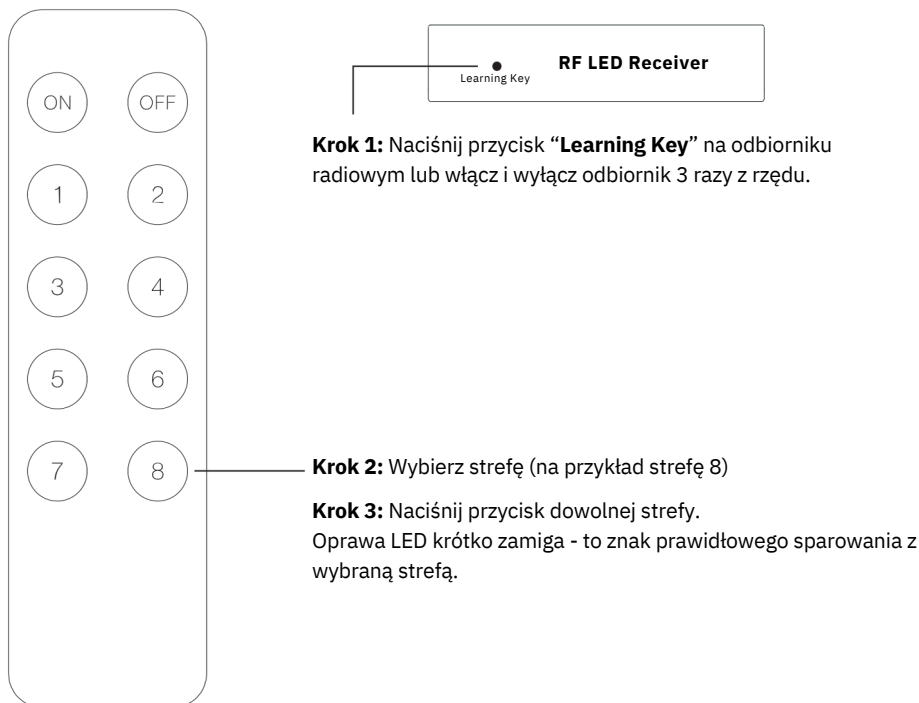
ON
OFF
1
2
3
4
5
6
7
8

Learning Key
RF LED Receiver

Krok 1: Naciśnij przycisk "Learning Key" na odbiorniku radiowym lub włącz i wyłącz odbiornik 3 razy z rzędu.

Krok 2: Wybierz strefę (na przykład strefę 8)

Krok 3: Naciśnij przycisk dowolnej strefy.
Oprawa LED krótko zamiga - to znak prawidłowego sparowania z wybraną strefą.